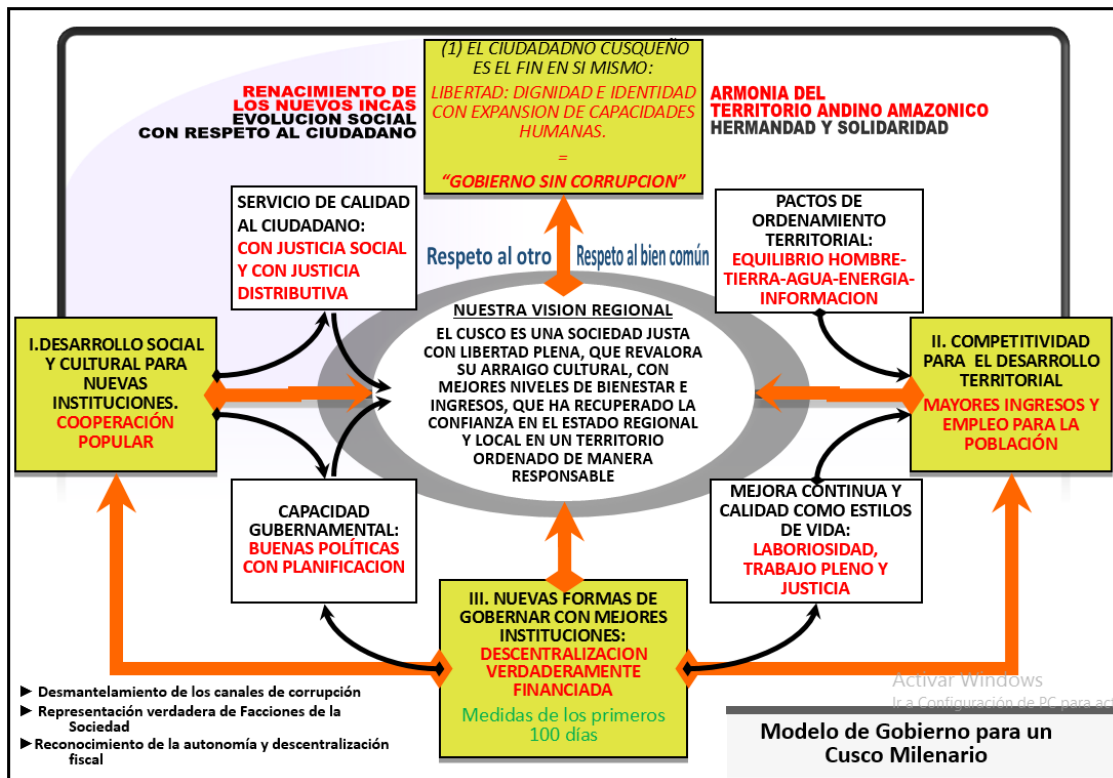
(1) EL CIUDADADNO CUSQUEÑO ES EL FIN EN SI MISMO:

LIBERTAD: DIGNIDAD E IDENTIDAD CON EXPANSION DE CAPACIDADES HUMANAS.

=

"GOBIERNO SIN CORRUPCION"

RENACIMIENTO DE LOS NUEVOS INCAS
EVOLUCION SOCIAL CON RESPETO AL CIUDADANO

ARMONIA DEL TERRITORIO ANDINO AMAZONICO
HERMANDAD Y SOLIDARIDAD

SERVICIO DE CALIDAD AL CIUDADANO:
CON JUSTICIA SOCIAL Y CON JUSTICIA DISTRIBUTIVA

Respeto al otro

Respeto al bien común

PACTOS DE ORDENAMIENTO TERRITORIAL:
EQUILIBRIO HOMBRE-TIERRA-AGUA-ENERGIA-INFORMACION

I.DESARROLLO SOCIAL Y CULTURAL PARA NUEVAS INSTITUCIONES.
COOPERACIÓN POPULAR

NUESTRA VISION REGIONAL
EL CUSCO ES UNA SOCIEDAD JUSTA CON LIBERTAD PLENA, QUE REVALORA SU ARRAIGO CULTURAL, CON MEJORES NIVELES DE BIENESTAR E INGRESOS, QUE HA RECUPERADO LA CONFIANZA EN EL ESTADO REGIONAL Y LOCAL EN UN TERRITORIO ORDENADO DE MANERA RESPONSABLE

II. COMPETITIVIDAD PARA EL DESARROLLO TERRITORIAL
MAYORES INGRESOS Y EMPLEO PARA LA POBLACIÓN

CAPACIDAD GUBERNAMENTAL:
BUENAS POLÍTICAS CON PLANIFICACION

MEJORA CONTINUA Y CALIDAD COMO ESTILOS DE VIDA:
LABORIOSIDAD, TRABAJO PLENO Y JUSTICIA

III. NUEVAS FORMAS DE GOBERNAR CON MEJORES INSTITUCIONES:
DESCENTRALIZACION VERDADERAMENTE FINANCIADA
Medidas de los primeros 100 días

► Desmantelamiento de los canales de corrupción
► Representación verdadera de Facciones de la Sociedad
► Reconocimiento de la autonomía y descentralización fiscal

Activar Windows
Ir a Configuración de PC para act

Modelo de Gobierno para un Cusco Milenario